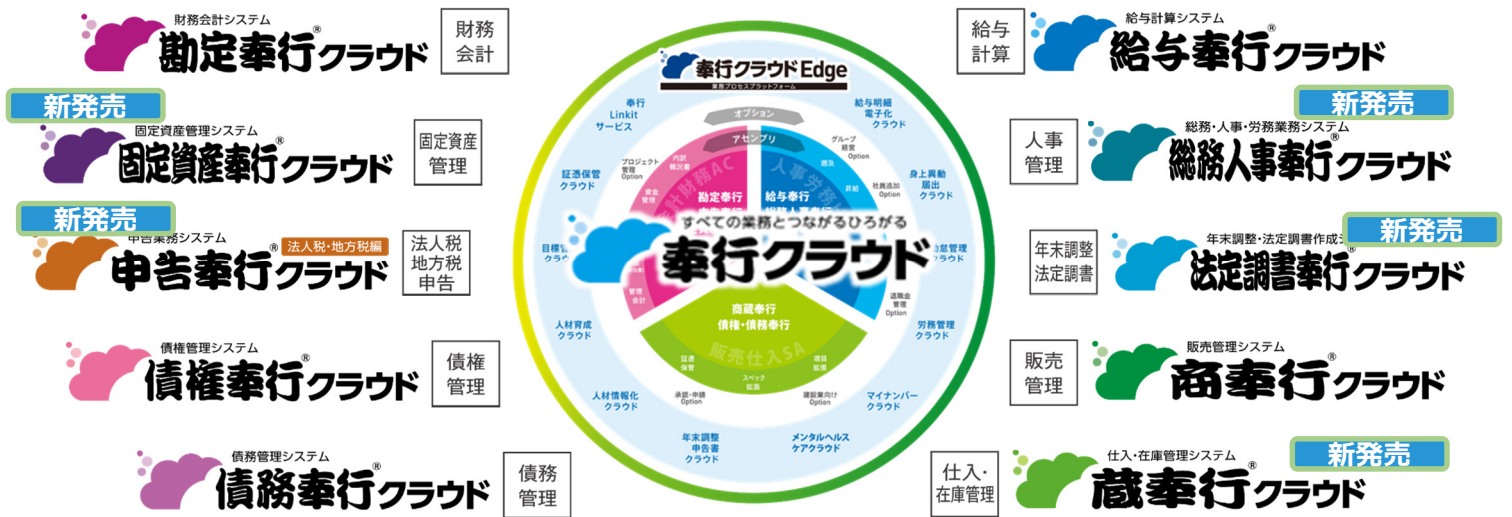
財務会計システム
勘定奉行®クラウド
財務会計

新発売
固定資産管理システム
固定資産奉行®クラウド
固定資産管理

新発売
申告業務システム
申告奉行®クラウド 法人税・地方税編
法人税地方税申告

債権管理システム
債権奉行®クラウド
債権管理

債務管理システム
債務奉行®クラウド
債務管理

奉行クラウドEdge
業務プロセスプラットフォーム
オプション
アセンブリ
奉行Linkitサービス
証憑保管クラウド
目標管理クラウド
人材育成クラウド
人材情報化クラウド
年末調整申告書クラウド
メンタルヘルスケアクラウド
マイナンバークラウド
労務管理クラウド
給与明細電子化クラウド
身上異動届出クラウド
勘定奉行
給与奉行
商蔵奉行
債権・債務奉行
販売仕入SA
すべての業務とつながるひろがる
奉行クラウド

給与計算
給与計算システム
給与奉行®クラウド

新発売
人事管理
総務・人事・労務業務システム
総務人事奉行®クラウド

新発売
年末調整法定調書
年末調整・法定調書作成システム
法定調書奉行®クラウド

販売管理
販売管理システム
商奉行®クラウド

新発売
仕入・在庫管理
仕入・在庫管理システム
蔵奉行®クラウド